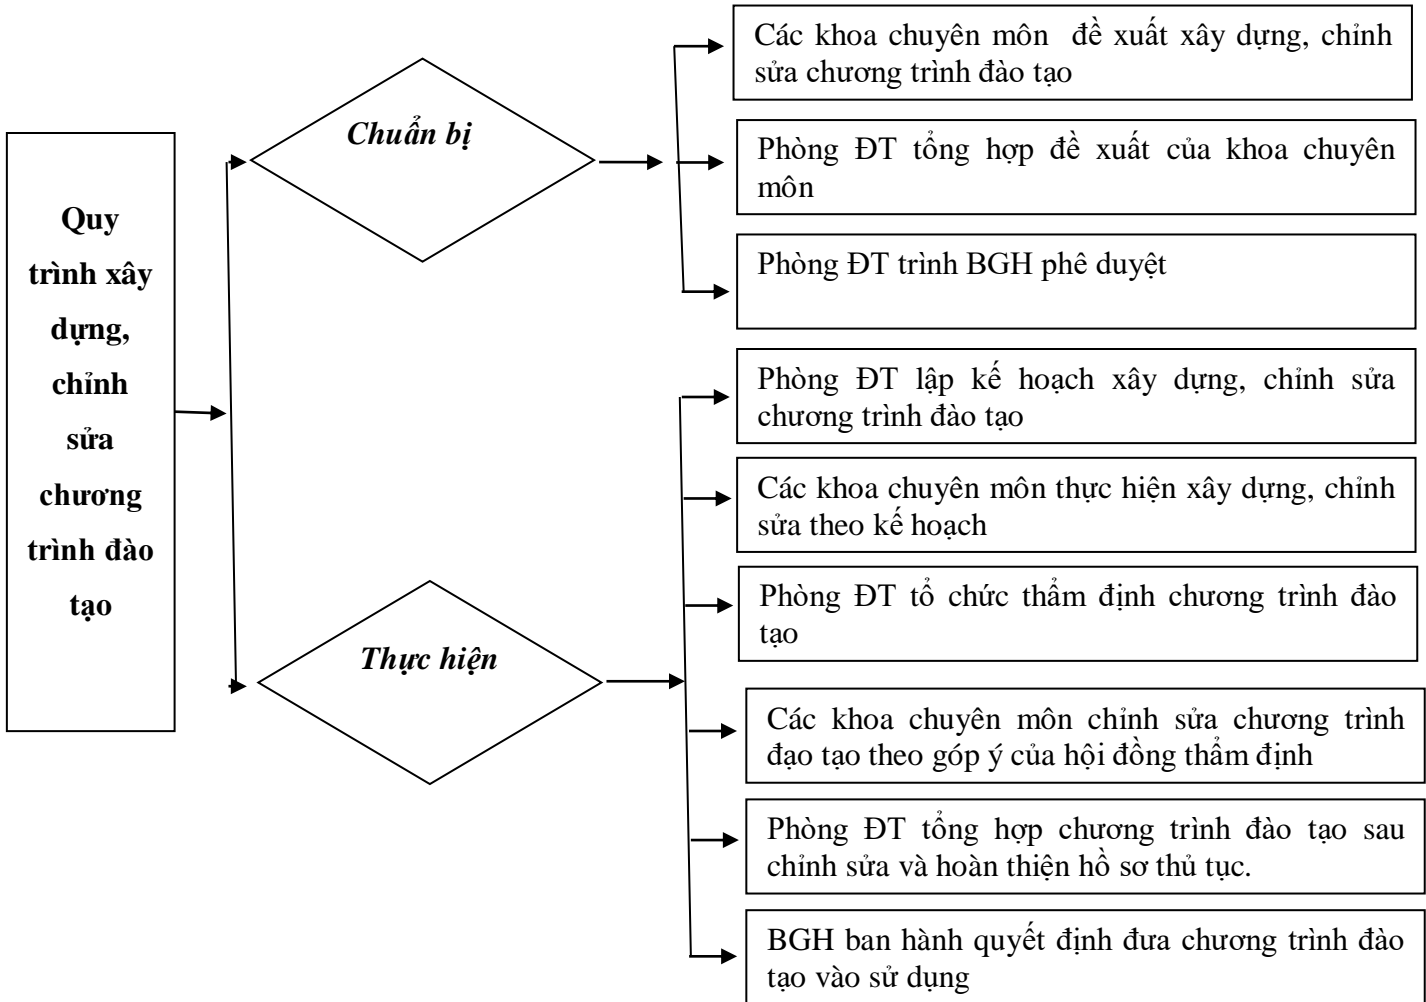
Quy trình xây dựng, chỉnh sửa chương trình đào tạo

Chuẩn bị

Các khoa chuyên môn đề xuất xây dựng, chỉnh sửa chương trình đào tạo

Phòng ĐT tổng hợp đề xuất của khoa chuyên môn

Phòng ĐT trình BGH phê duyệt

Thực hiện

Phòng ĐT lập kế hoạch xây dựng, chỉnh sửa chương trình đào tạo

Các khoa chuyên môn thực hiện xây dựng, chỉnh sửa theo kế hoạch

Phòng ĐT tổ chức thẩm định chương trình đào tạo

Các khoa chuyên môn chỉnh sửa chương trình đạo tạo theo góp ý của hội đồng thẩm định

Phòng ĐT tổng hợp chương trình đào tạo sau chỉnh sửa và hoàn thiện hồ sơ thủ tục.

BGH ban hành quyết định đưa chương trình đào tạo vào sử dụng